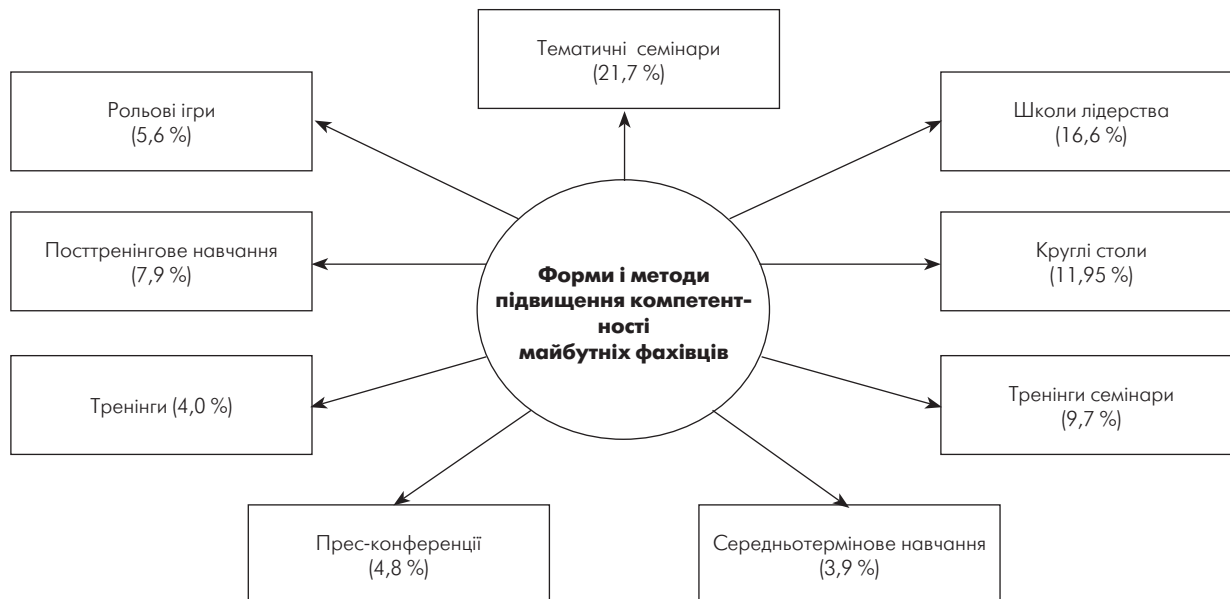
Тематичні семінари
(21,7 %)

Рольові ігри
(5,6 %)

Школи лідерства
(16,6 %)

Посттренінгове навчання
(7,9 %)

Форми і методи підвищення компетентності майбутніх фахівців

Круглі столи
(11,95 %)

Тренінги (4,0 %)

Тренінги семінари
(9,7 %)

Прес-конференції
(4,8 %)

Середньотермінове навчання
(3,9 %)